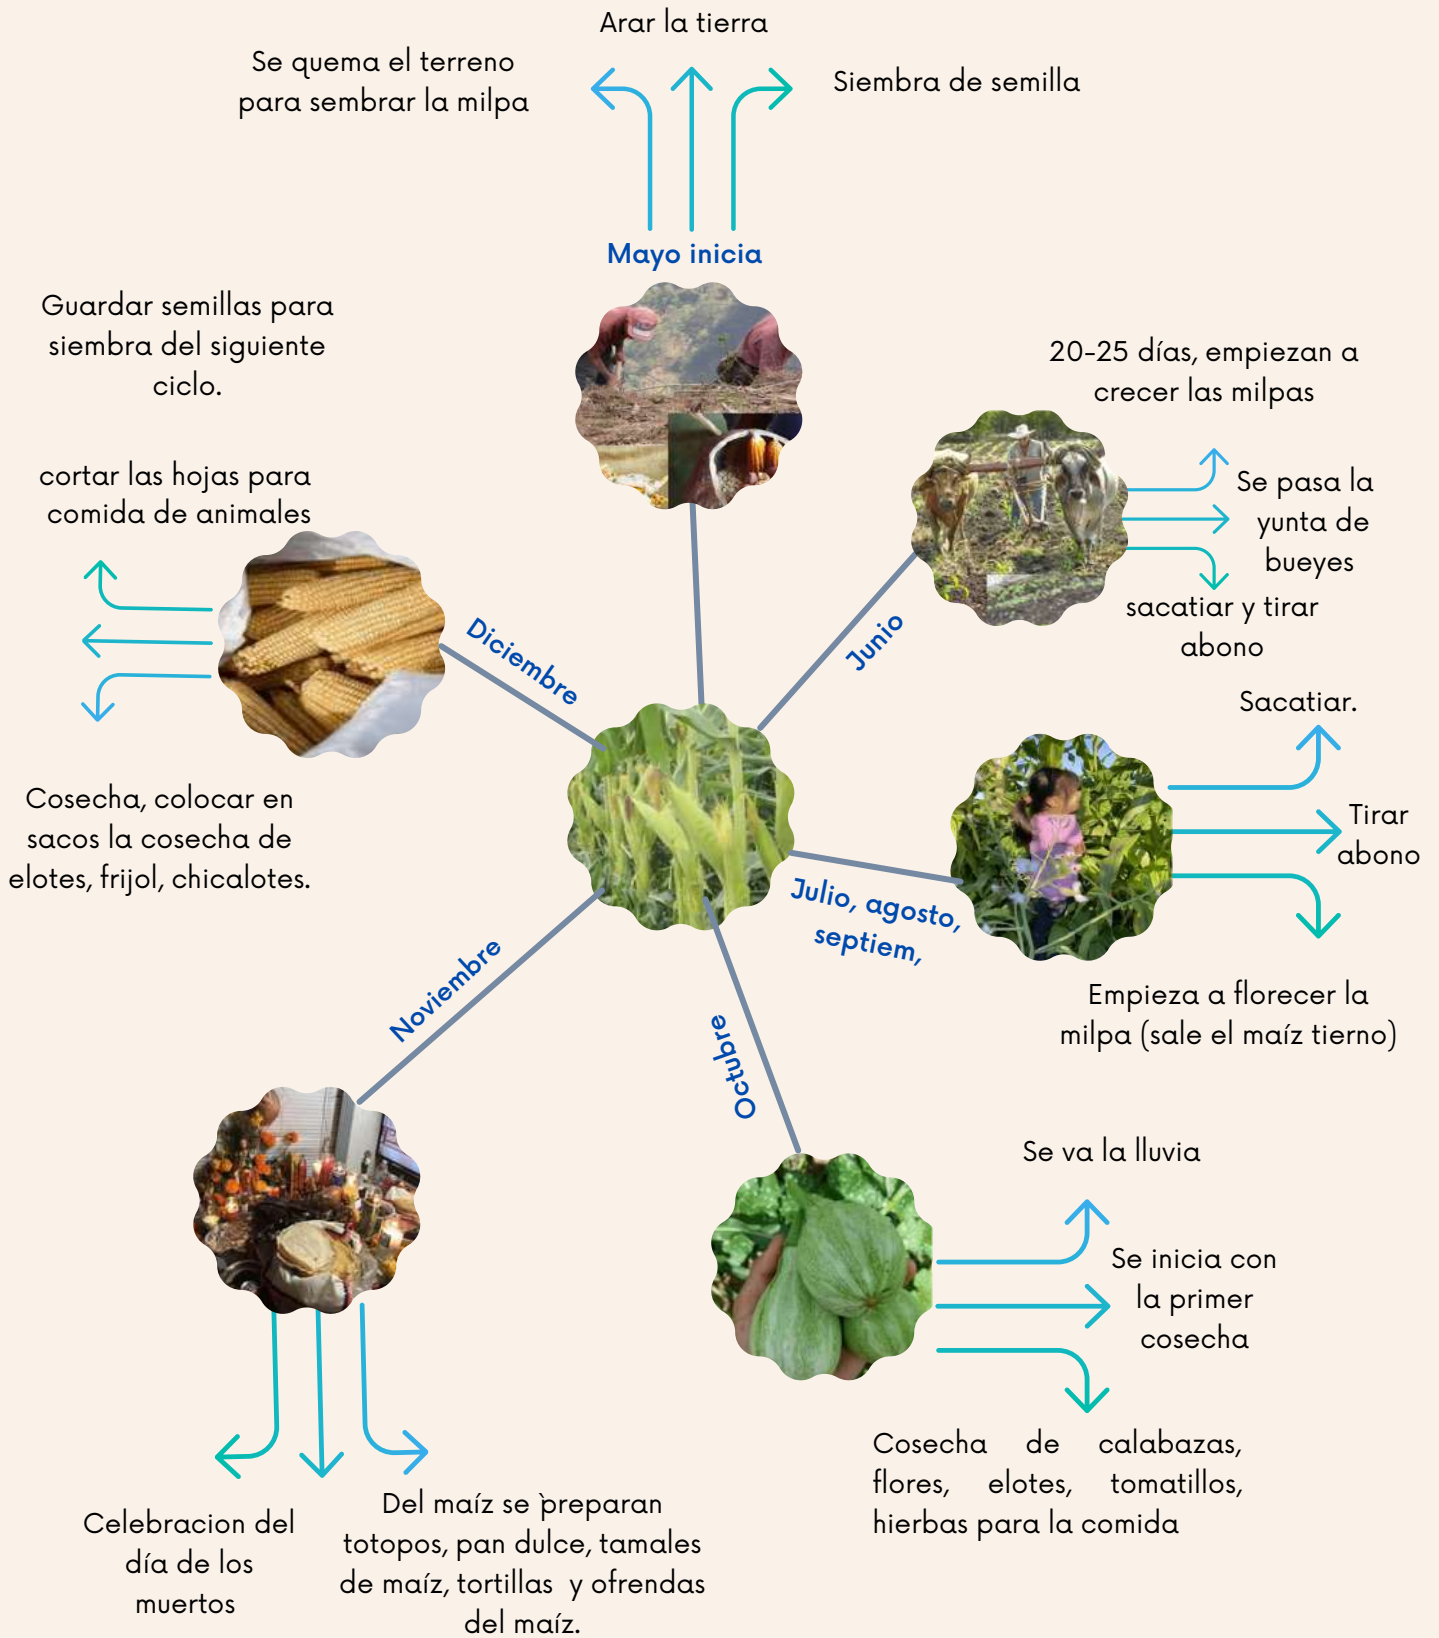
Arar la tierra

Se quema el terreno para sembrar la milpa

Siembra de semilla

Mayo inicia

Guardar semillas para siembra del siguiente ciclo.

cortar las hojas para comida de animales

20-25 días, empiezan a crecer las milpas

Se pasa la yunta de bueyes

sacatiar y tirar abono

Junio

Diciembre

Cosecha, colocar en sacos la cosecha de elotes, frijol, chicalotes.

Sacatiar.

Tirar abono

Julio, agosto, septiem,

Empieza a florecer la milpa (sale el maíz tierno)

Noviembre

Octubre

Se va la lluvia

Se inicia con la primer cosecha

Cosecha de calabazas, flores, elotes, tomatillos, hierbas para la comida

Celebracion del día de los muertos

Del maíz se preparan totopos, pan dulce, tamales de maíz, tortillas y ofrendas del maíz.